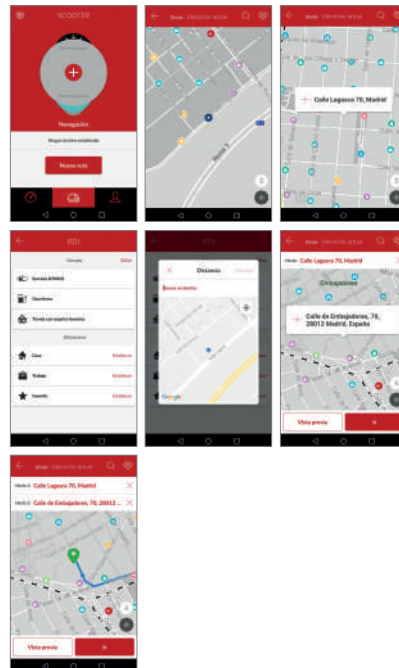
SCOOTER

Navegación

Ningún destino establecido

Nueva ruta

Desde Ubicación actual

Desde Ubicación actual

Calle Lagasca 70, Madrid

POI

Cercanos Editar

Servicio BYMCO

Gasolinera

Tienda con máquina bonanza

Ubicaciones

Casa Establecer

Trabajo Establecer

Favorito Establecer

POI

Distancia Guardar

Buscar un destino

Google

Desde Ubicación actual

Hasta Calle Lagasca 70, Madrid

Embajadores

Calle de Embajadores, 78, 28012 Madrid, España

Vista previa

Ir

Desde Ubicación actual

Hasta A Calle Lagasca 70, Madrid

Hasta B Calle de Embajadores, 78, 28012 ...

Vista previa

Ir